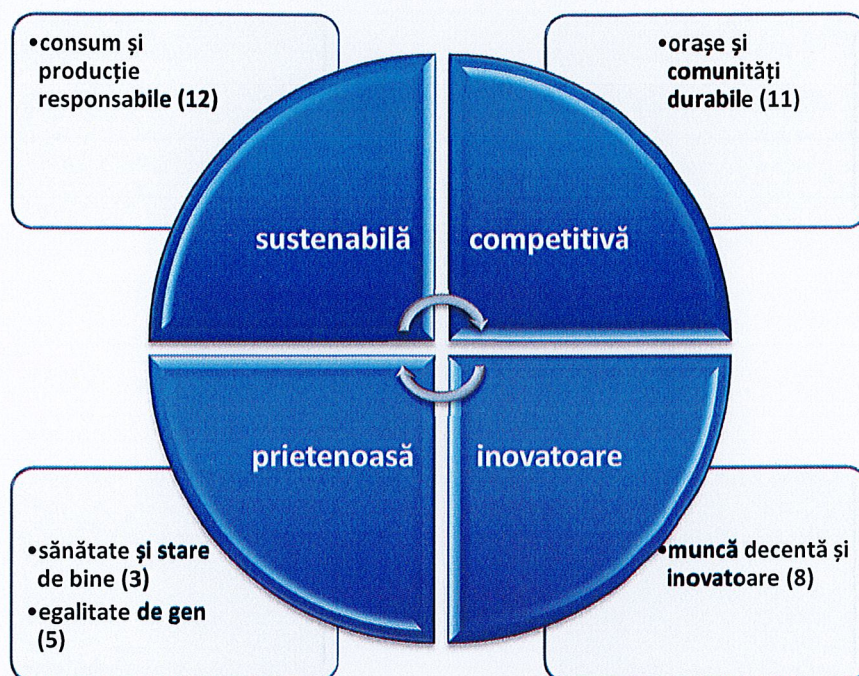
•consum și producție responsabile (12)

•orașe și comunități durabile (11)

sustenabilă

competitivă

prietenoasă

inovatoare

•sănătate și stare de bine (3)

•egalitate de gen (5)

•muncă decentă și inovatoare (8)